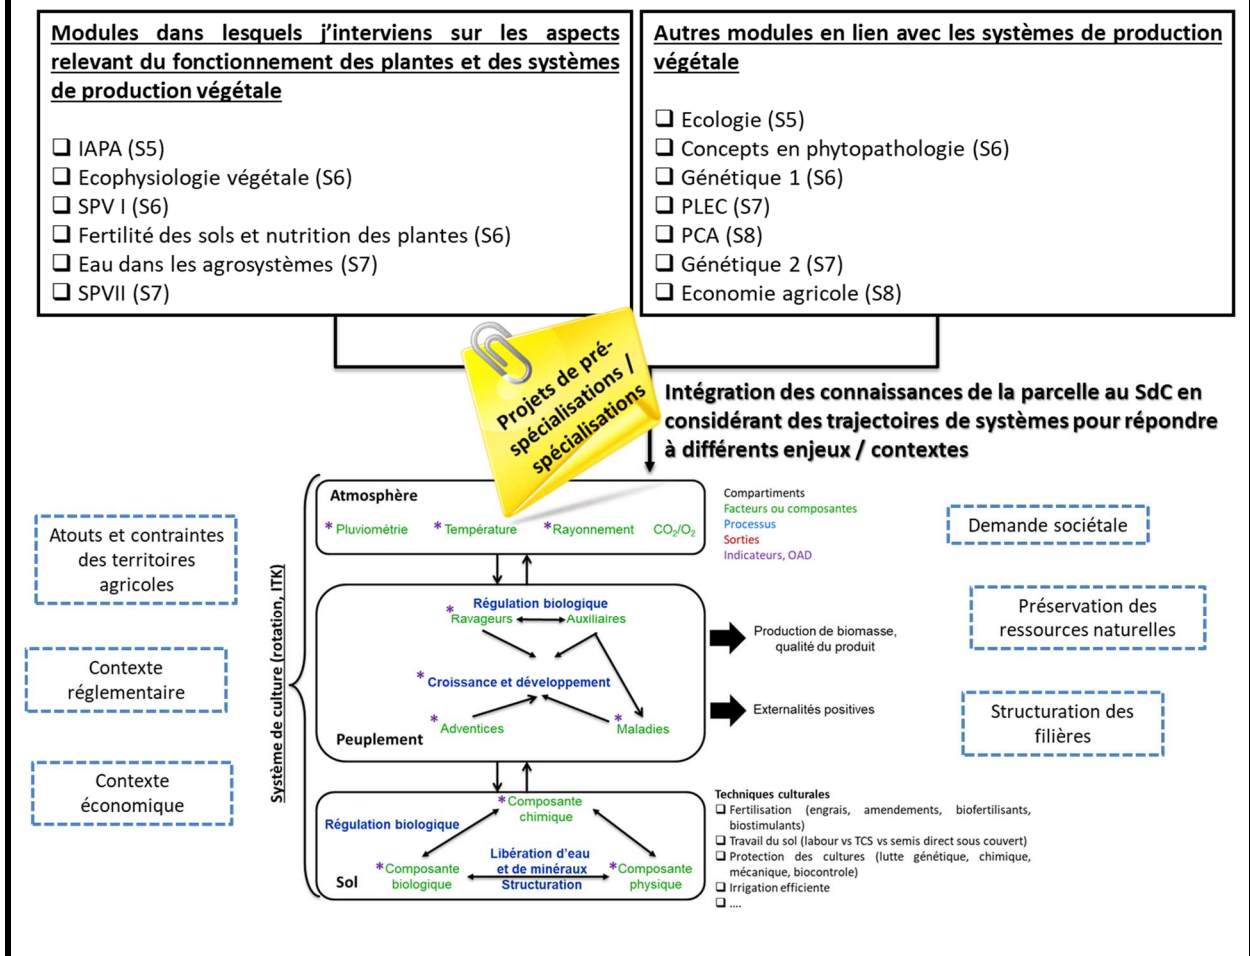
Modules dans lesquels j'interviens sur les aspects relevant du fonctionnement des plantes et des systèmes de production végétale

❑ IAPA (S5)
❑ Ecophysiologie végétale (S6)
❑ SPV I (S6)
❑ Fertilité des sols et nutrition des plantes (S6)
❑ Eau dans les agrosystèmes (S7)
❑ SPVII (S7)

Autres modules en lien avec les systèmes de production végétale

❑ Ecologie (S5)
❑ Concepts en phytopathologie (S6)
❑ Génétique 1 (S6)
❑ PLEC (S7)
❑ PCA (S8)
❑ Génétique 2 (S7)
❑ Economie agricole (S8)

Projets de pré-spécialisations / spécialisations

Intégration des connaissances de la parcelle au SdC en considérant des trajectoires de systèmes pour répondre à différents enjeux / contextes

Atouts et contraintes des territoires agricoles

Contexte réglementaire

Contexte économique

Système de culture (rotation, ITK)

Atmosphère
*Pluviométrie *Température *Rayonnement $CO_2/O_2$

Compartiments
Facteurs ou composantes
Processus
Sorties
Indicateurs, OAD

Régulation biologique
*Ravageurs Auxiliaires
*Croissance et développement
*Adventices *Maladies
Peuplement

Production de biomasse, qualité du produit

Externalités positives

*Composante chimique
Régulation biologique
Libération d'eau et de minéraux
*Composante biologique
Structuration
*Composante physique
Sol

Techniques culturales
❑ Fertilisation (engrais, amendements, biofertilisants, biostimulants)
❑ Travail du sol (labour vs TCS vs semis direct sous couvert)
❑ Protection des cultures (lutte génétique, chimique, mécanique, biocontrole)
❑ Irrigation efficiente
❑ ....

Demande sociétale

Préservation des ressources naturelles

Structuration des filières